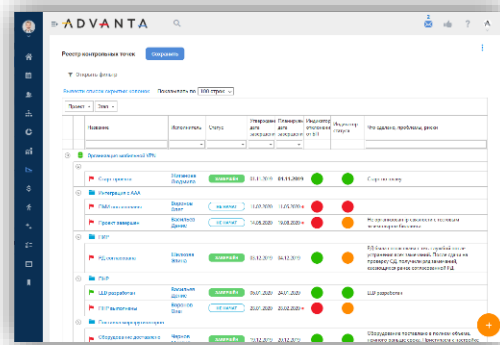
ADVANTA

Реестр контрольных точек

Сохранить

Открыть фильтр

Показывать по 100 строк

Проект

Этап

Название

Исполнитель

Статус

Утверждено для контроля

Планирование для контроля

Индикатор исполнения КТ

Индикатор статуса

Что сделано, проблемы, риски

Организация мобильной КРЗ

Старт проекта

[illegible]

31.12.2019

01.11.2019

Старт по плану

Интеграция с ААА

ПМИ согласовано

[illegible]

Проект завершён

14.08.2020

16.08.2020

ПМП

КД согласовано

05.12.2019

14.12.2019

ЛБР

ШР разработан

ШР разработан

ПЭП разработан

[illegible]

Оборудование поставлено в полном объеме, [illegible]